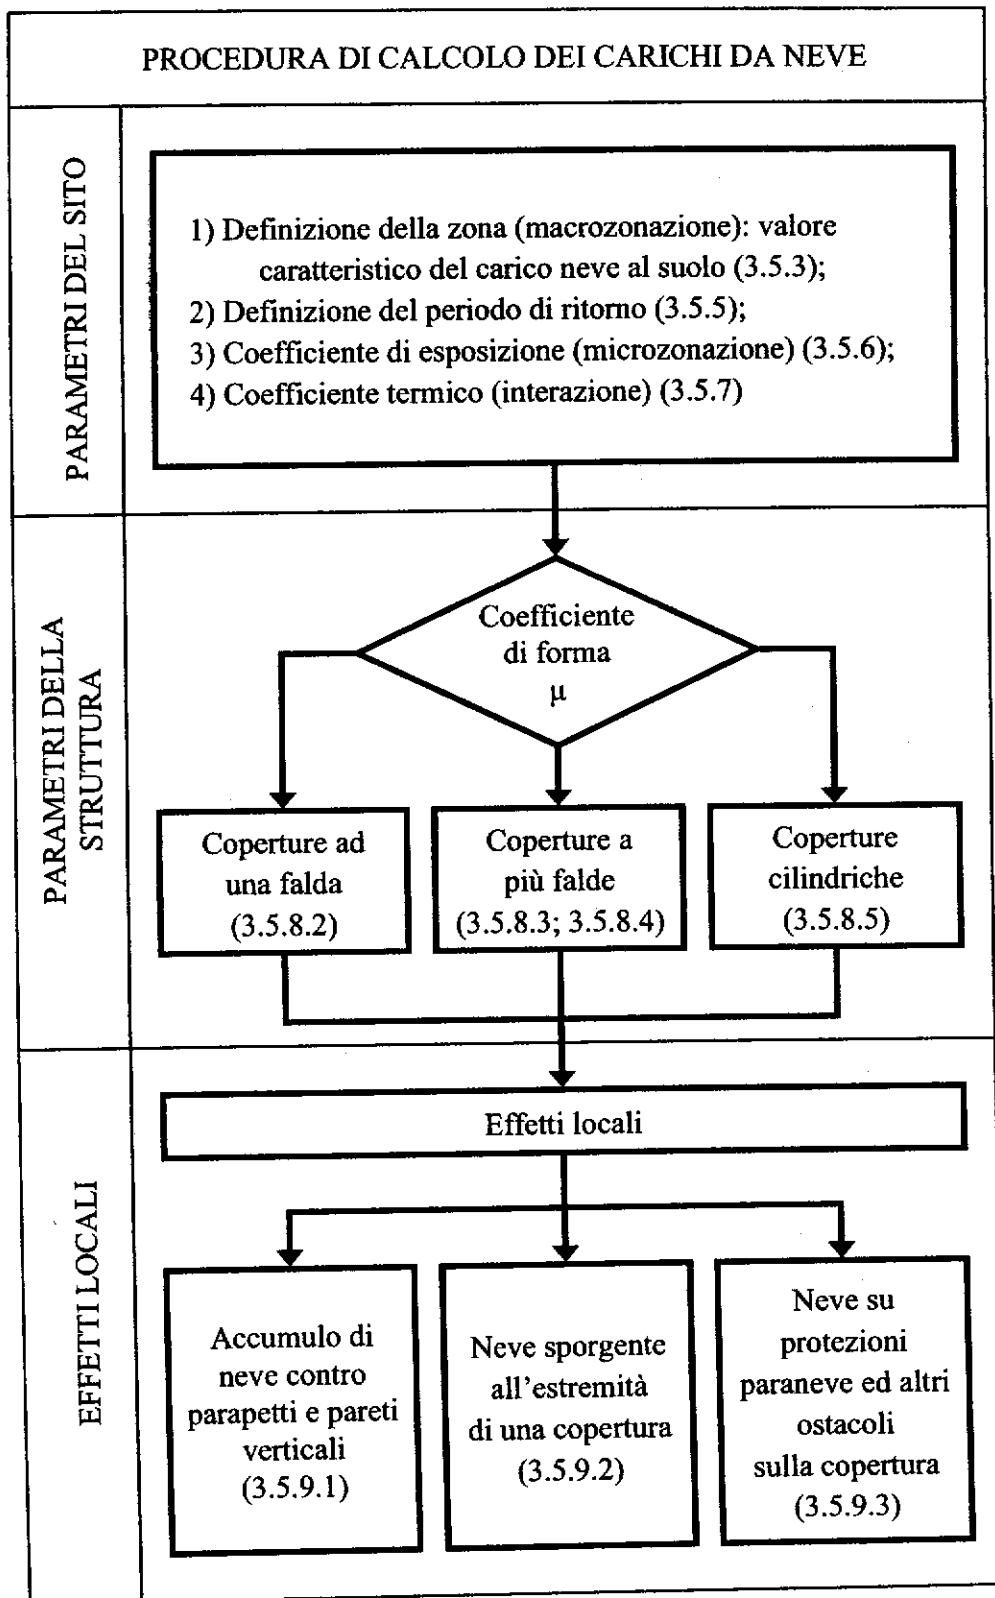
PROCEDURA DI CALCOLO DEI CARICHI DA NEVE

PARAMETRI DEL SITO

1) Definizione della zona (macrozonazione): valore caratteristico del carico neve al suolo (3.5.3);
2) Definizione del periodo di ritorno (3.5.5);
3) Coefficiente di esposizione (microzonazione) (3.5.6);
4) Coefficiente termico (interazione) (3.5.7)

PARAMETRI DELLA STRUTTURA

Coefficiente di forma μ

Coperture ad una falda (3.5.8.2)

Coperture a più falde (3.5.8.3; 3.5.8.4)

Coperture cilindriche (3.5.8.5)

EFFETTI LOCALI

Effetti locali

Accumulo di neve contro parapetti e pareti verticali (3.5.9.1)

Neve sporgente all'estremità di una copertura (3.5.9.2)

Neve su protezioni paraneve ed altri ostacoli sulla copertura (3.5.9.3)